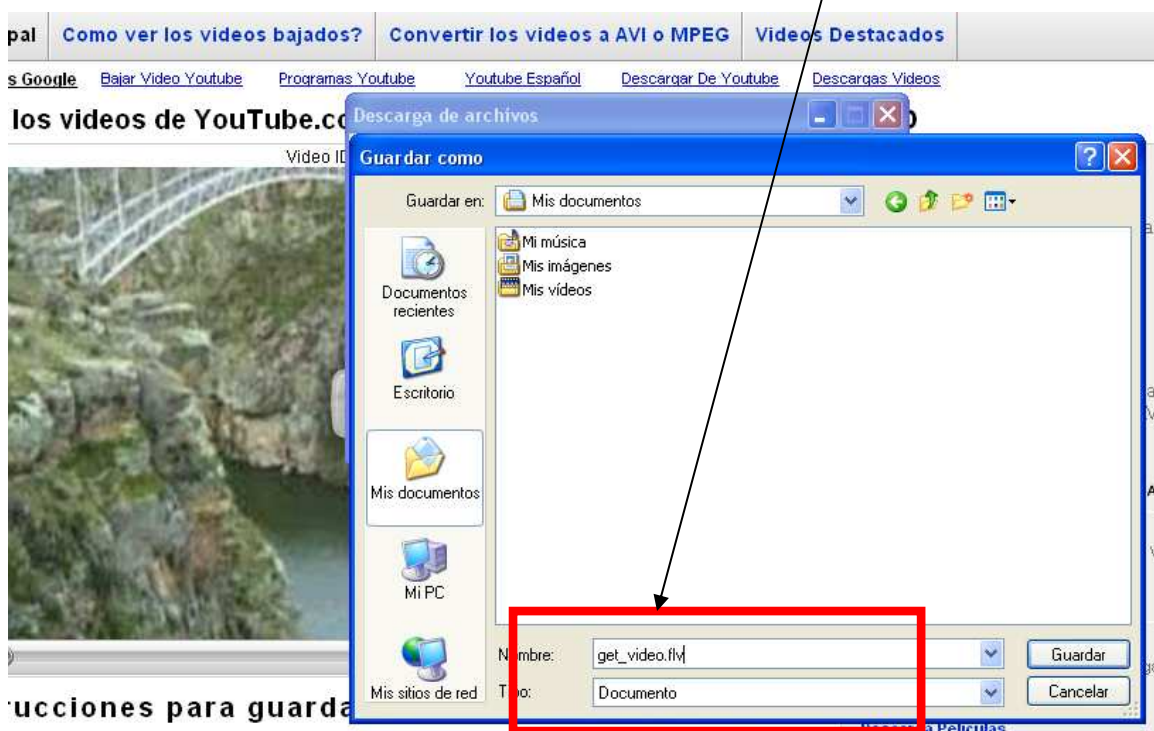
pal | Como ver los videos bajados? | Convertir los videos a AVI o MPEG | Videos Destacados

s Google Bajar Video Youtube Programas Youtube Youtube Español Descargar De Youtube Descargas Videos

los videos de YouTube.co

Video ID

Descarga de archivos

Guardar como

Guardar en: Mis documentos

Mi música
Mis imágenes
Mis vídeos

Documentos recientes

Escritorio

Mis documentos

Mi PC

Mis sitios de red

Nombre: get_video.flv

Tipo: Documento

Guardar

Cancelar

rucciones para guarda

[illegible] Peliculas